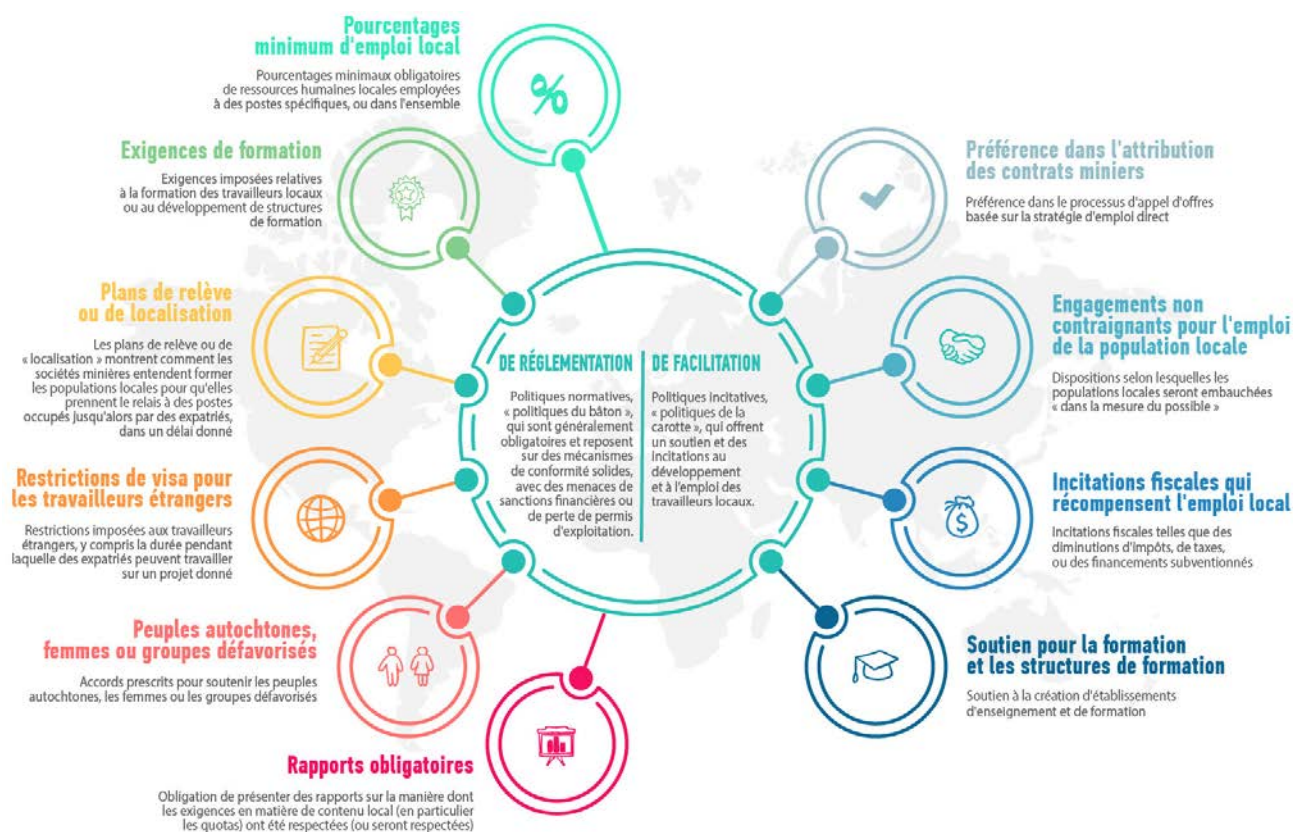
Pourcentages minimum d'emploi local

Pourcentages minimaux obligatoires de ressources humaines locales employées à des postes spécifiques, ou dans l'ensemble

%

Exigences de formation

Exigences imposées relatives à la formation des travailleurs locaux ou au développement de structures de formation

Plans de relève ou de localisation

Les plans de relève ou de « localisation » montrent comment les sociétés minières entendent former les populations locales pour qu'elles prennent le relais à des postes occupés jusqu'alors par des expatriés, dans un délai donné

Restrictions de visa pour les travailleurs étrangers

Restrictions imposées aux travailleurs étrangers, y compris la durée pendant laquelle des expatriés peuvent travailler sur un projet donné

Peuples autochtones, femmes ou groupes défavorisés

Accords prescrits pour soutenir les peuples autochtones, les femmes ou les groupes défavorisés

Rapports obligatoires

Obligation de présenter des rapports sur la manière dont les exigences en matière de contenu local (en particulier les quotas) ont été respectées (ou seront respectées)

DE RÉGLEMENTATION

Politiques normatives, « politiques du bâton », qui sont généralement obligatoires et reposent sur des mécanismes de conformité solides, avec des menaces de sanctions financières ou de perte de permis d'exploitation.

DE FACILITATION

Politiques incitatives, « politiques de la carotte », qui offrent un soutien et des incitations au développement et à l'emploi des travailleurs locaux.

Préférence dans l'attribution des contrats miniers

Préférence dans le processus d'appel d'offres basée sur la stratégie d'emploi direct

Engagements non contraignants pour l'emploi de la population locale

Dispositions selon lesquelles les populations locales seront embauchées « dans la mesure du possible »

Incitations fiscales qui récompensent l'emploi local

Incitations fiscales telles que des diminutions d'impôts, de taxes, ou des financements subventionnés

Soutien pour la formation et les structures de formation

Soutien à la création d'établissements d'enseignement et de formation